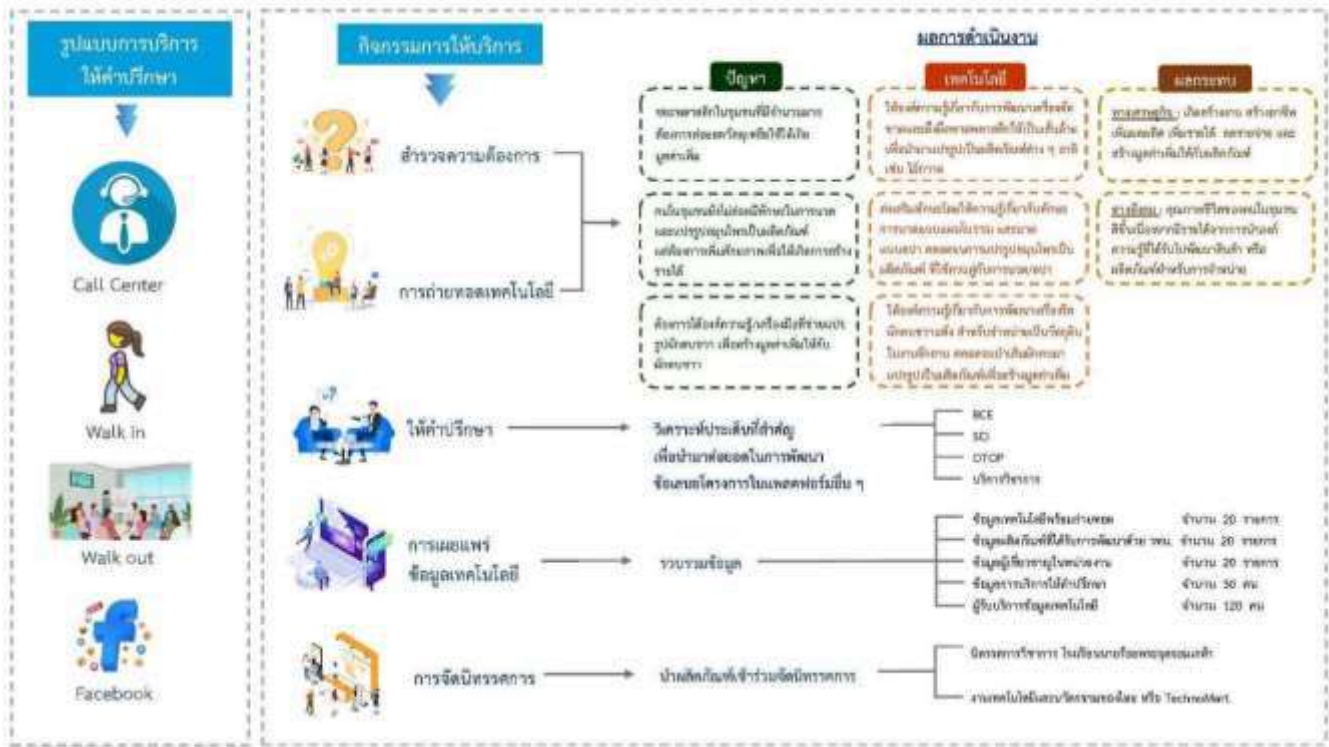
รูปแบบการบริการให้คำปรึกษา

Call Center

Walk in

Walk out

Facebook

กิจกรรมการให้บริการ

ผลการดำเนินงาน

ปัญหา

เทคโนโลยี

ผลกระทบ

สำรวจความต้องการ

การถ่ายทอดเทคโนโลยี

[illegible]

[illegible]

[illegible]

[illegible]

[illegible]

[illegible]

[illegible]

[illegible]

ให้คำปรึกษา

วิเคราะห์ประเด็นที่สำคัญ เพื่อนำมาต่อยอดในการพัฒนา ข้อเสนอโครงการในแพลตฟอร์มอื่น ๆ

BCE

SCI

OTOP

บริการวิชาการ

การเผยแพร่ข้อมูลเทคโนโลยี

รวบรวมข้อมูล

ข้อมูลเทคโนโลยีพร้อมถ่ายทอด จำนวน 20 รายการ

ข้อมูลผลิตภัณฑ์ที่ได้รับการพัฒนาด้วย วทน. จำนวน 20 รายการ

ข้อมูลผู้เชี่ยวชาญในหน่วยงาน จำนวน 20 รายการ

ข้อมูลการบริการให้คำปรึกษา จำนวน 30 คน

ผู้รับบริการข้อมูลเทคโนโลยี จำนวน 120 คน

การจัดนิทรรศการ

นำผลิตภัณฑ์เข้าร่วมจัดนิทรรศการ

นิทรรศการวิชาการ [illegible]

งานเทคโนโลยี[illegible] หรือ TechnoMart